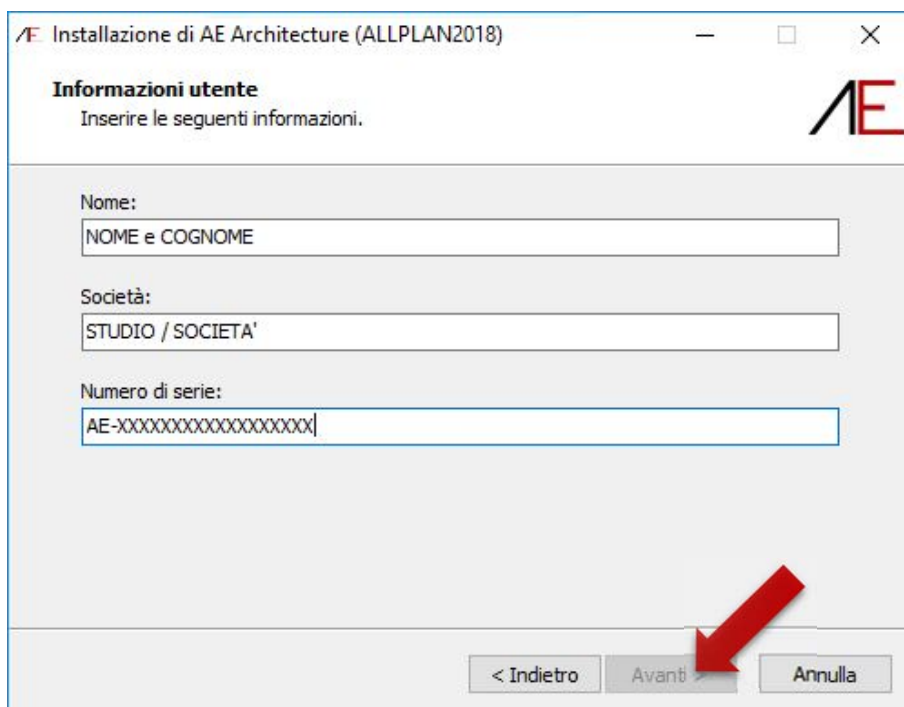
Installazione di AE Architecture (ALLPLAN2018)

Informazioni utente
Inserire le seguenti informazioni.

AE

Nome:
NOME e COGNOME

Società:
STUDIO / SOCIETA'

Numero di serie:
AE-XXXXXXXXXXXXXXXXX

< Indietro
Avanti >
Annulla